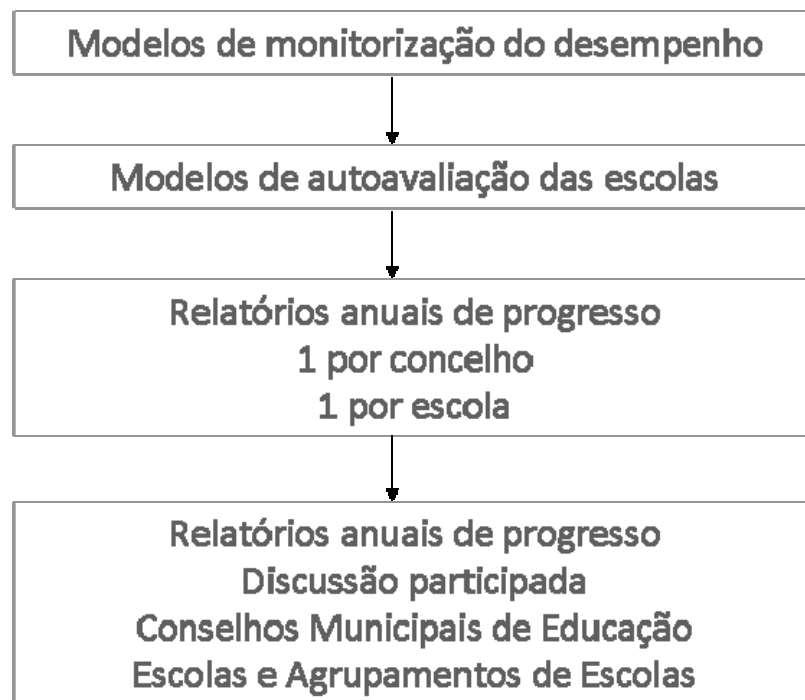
Modelos de monitorização do desempenho

Modelos de autoavaliação das escolas

Relatórios anuais de progresso
1 por concelho
1 por escola

Relatórios anuais de progresso
Discussão participada
Conselhos Municipais de Educação
Escolas e Agrupamentos de Escolas